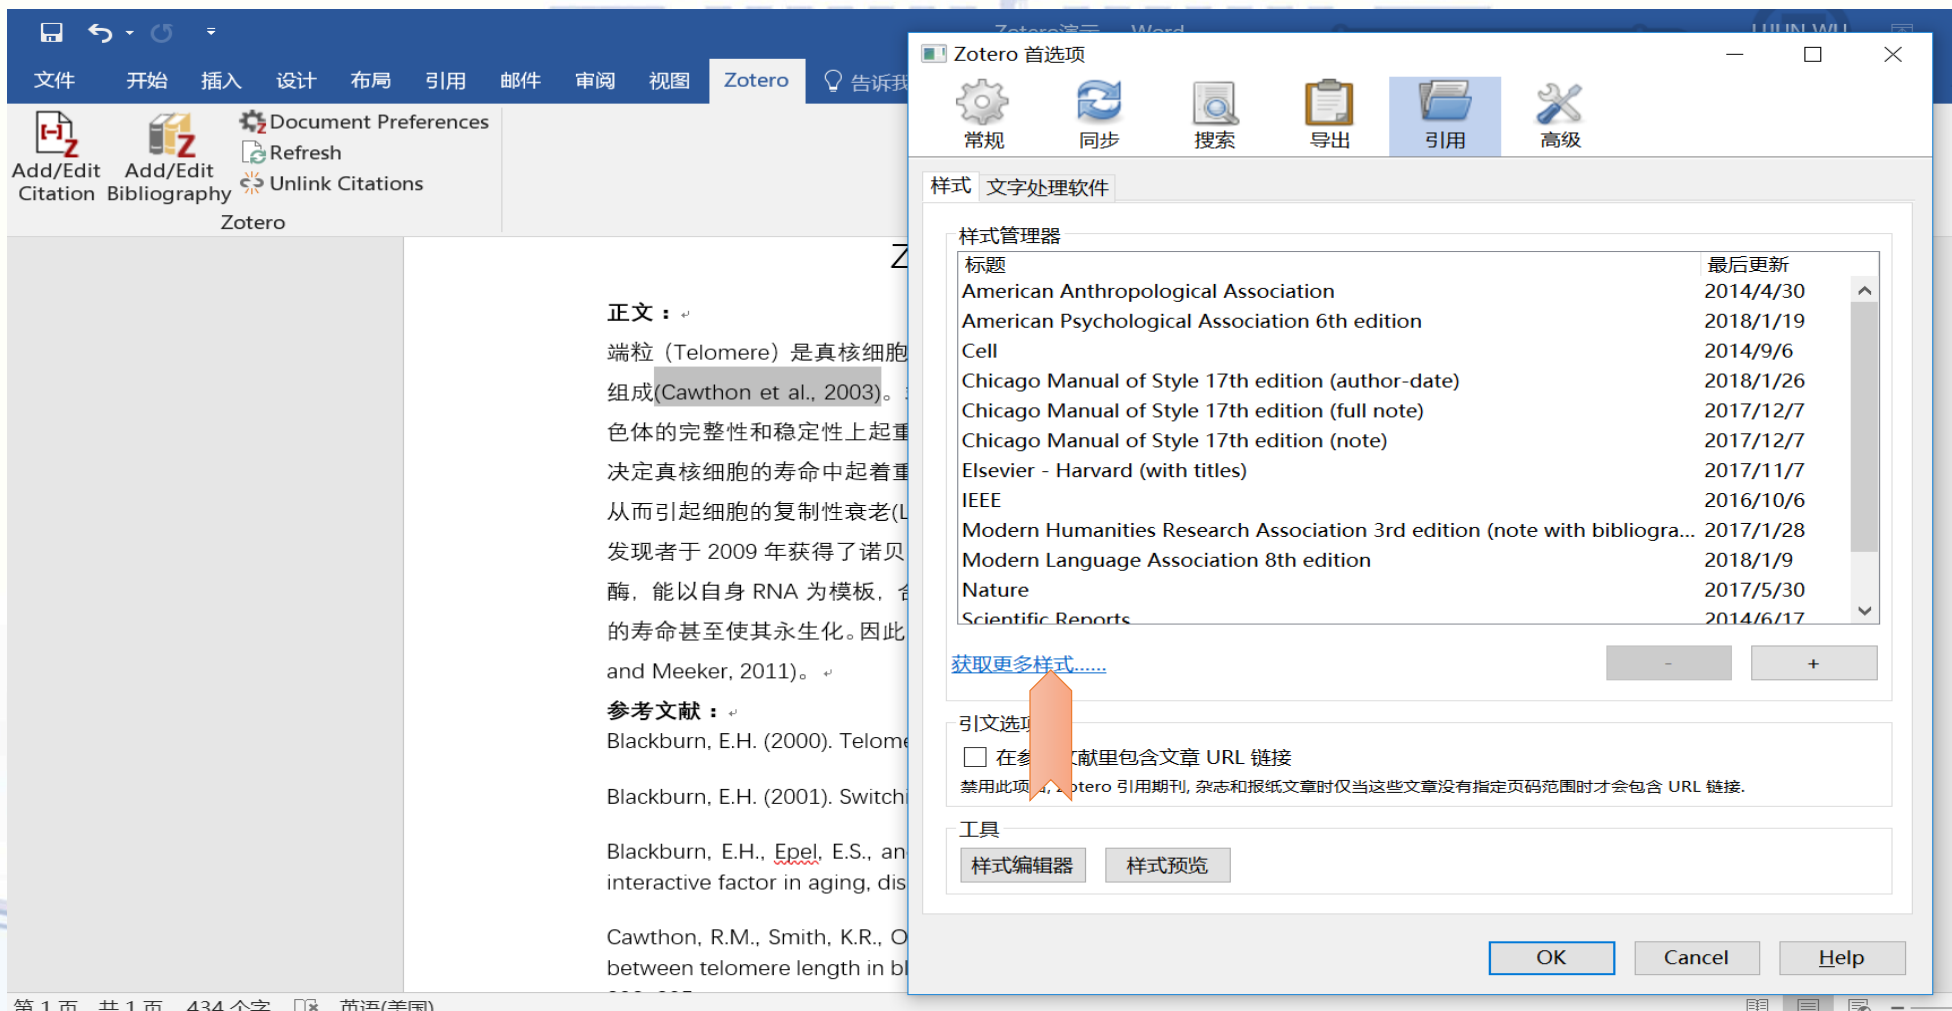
文件 开始 插入 设计 布局 引用 邮件 审阅 视图 Zotero 告诉我

Add/Edit Citation Add/Edit Bibliography Document Preferences Refresh Unlink Citations
Zotero

正文：
端粒（Telomere）是真核细胞
组成(Cawthon et al., 2003)。
色体的完整性和稳定性上起重
决定真核细胞的寿命中起着重
从而引起细胞的复制性衰老(L
发现者于 2009 年获得了诺贝
酶，能以自身 RNA 为模板，
的寿命甚至使其永生化。因此
and Meeker, 2011)。
参考文献：
Blackburn, E.H. (2000). Telome
Blackburn, E.H. (2001). Switch
Blackburn, E.H., Epel, E.S., an
interactive factor in aging, dis
Cawthon, R.M., Smith, K.R., O
between telomere length in bl

第 1 页，共 1 页 434 个字 英语(美国)

Zotero 首选项

常规 同步 搜索 导出 引用 高级

样式 文字处理软件

样式管理器

| 标题 | 最后更新 |
|---|---|
| American Anthropological Association | 2014/4/30 |
| American Psychological Association 6th edition | 2018/1/19 |
| Cell | 2014/9/6 |
| Chicago Manual of Style 17th edition (author-date) | 2018/1/26 |
| Chicago Manual of Style 17th edition (full note) | 2017/12/7 |
| Chicago Manual of Style 17th edition (note) | 2017/12/7 |
| Elsevier - Harvard (with titles) | 2017/11/7 |
| IEEE | 2016/10/6 |
| Modern Humanities Research Association 3rd edition (note with bibliogra... | 2017/1/28 |
| Modern Language Association 8th edition | 2018/1/9 |
| Nature | 2017/5/30 |
| Scientific Reports | 2014/6/17 |

获取更多样式......
-
+

引文选项
在参考文献里包含文章 URL 链接
禁用此项时，Zotero 引用期刊, 杂志和报纸文章时仅当这些文章没有指定页码范围时才会包含 URL 链接.

工具
样式编辑器 样式预览

OK Cancel Help